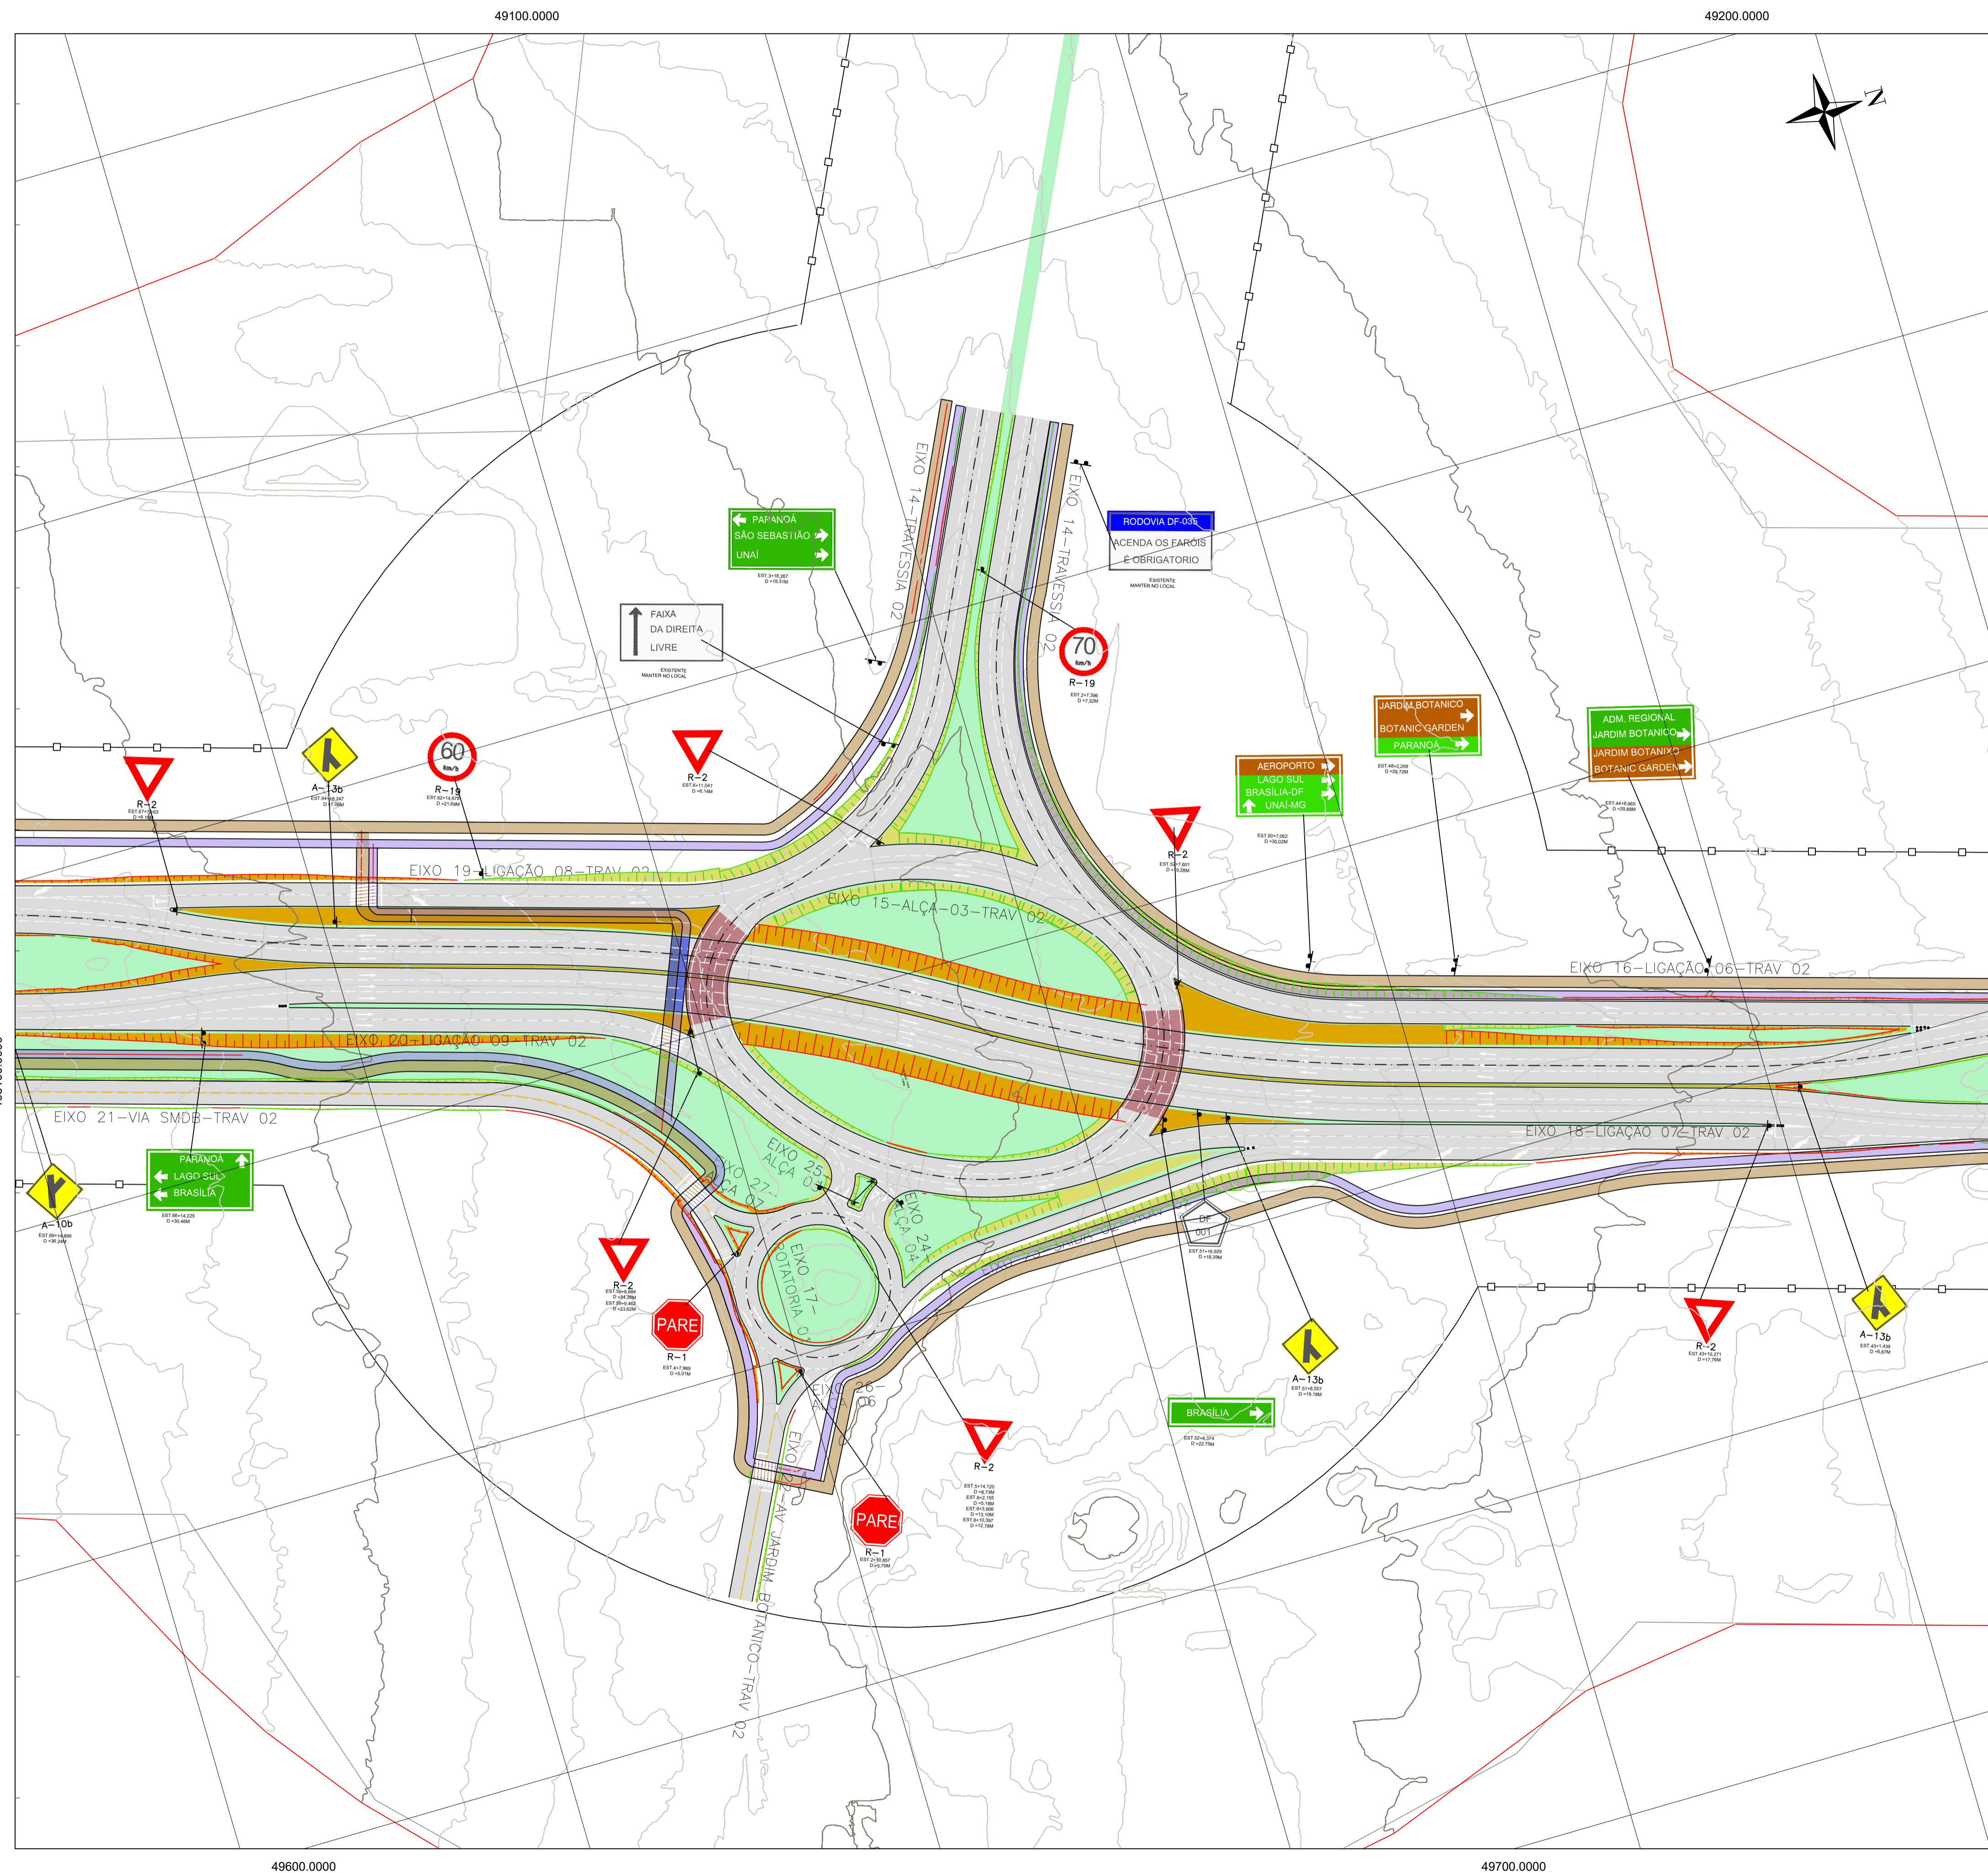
49100.0000

49200.0000

N

PARANOÁ
SÃO SEBASTIÃO
UNAÍ
EST.3+18,267
D =19,71M

RODOVIA DF-035
ACENDA OS FARÓIS
É OBRIGATÓRIO
EXISTENTE
MANTER NO LOCAL

EIXO 14-TRAVESSIA 02

EIXO 14-TRAVESSIA 02

FAIXA
DA DIREITA
LIVRE
EXISTENTE
MANTER NO LOCAL

70
km/h
R-19
EST.2+7,396
D =7,32M

JARDIM BOTANICO
BOTANIC GARDEN
PARANOÁ
EST.46+2,209
D =20,72M

ADM. REGIONAL
JARDIM BOTANICO
JARDIM BOTANICO
BOTANIC GARDEN
EST.44+6,963
D =25,88M

AEROPORTO
LAGO SUL
BRASÍLIA-DF
UNAÍ-MG
EST.50+7,062
D =30,02M

R-2
EST.52+7,601
D =19,28M

R-2
EST.67+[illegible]
D =6,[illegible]

A-13b
EST.64+8,247
D =7,59M

60
km/h
R-19
EST.62+14,879
D =21,89M

R-2
EST.6+11,247
D =6,14M

EIXO 19-LIGAÇÃO 08-TRAV 02

EIXO 15-ALÇA-03-TRAV 02

EIXO 16-LIGAÇÃO 06-TRAV 02

EIXO 20-LIGAÇÃO 09-TRAV 02

EIXO 21-VIA SMDB-TRAV 02

EIXO 18-LIGAÇÃO 07-TRAV 02

PARANOÁ
LAGO SUL
BRASÍLIA
EST.66+14,225
D =30,46M

A-10b
EST.69+14,899
D =36,24M

EIXO 25-ALÇA 05

EIXO 27-ALÇA 07

EIXO 24-ALÇA 04

EIXO 17-ROTATÓRIA 02

EIXO 26-ALÇA 06

DF
001
EST.51+16,929
D =18,39M

R-2
EST.56+6,684
D =24,39M
EST.89+9,462
D =23,62M

PARE
R-1
EST.4+7,989
D =5,01M

R-2
EST.43+10,271
D =17,76M

A-13b
EST.43+1,439
D =6,67M

A-13b
EST.51+8,557
D =19,18M

BRASÍLIA
EST.52+6,374
D =22,79M

R-2
EST.5+14,120
D =8,73M
EST.6+2,155
D =5,18M
EST.6+3,906
D =13,10M
EST.6+10,397
D =12,79M

PARE
R-1
EST.2+30,857
D =5,70M

EIXO 22-AV JARDIM BOTANICO-TRAV 02

49600.0000

49700.0000